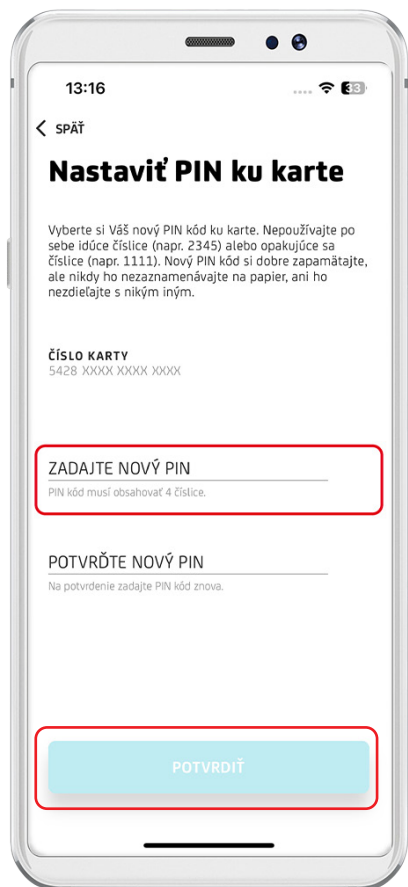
13:16

33

SPÄŤ

Nastaviť PIN ku karte

Vyberte si Váš nový PIN kód ku karte. Nepoužívajte po sebe idúce číslice (napr. 2345) alebo opakujúce sa číslice (napr. 1111). Nový PIN kód si dobre zapamätajte, ale nikdy ho nezaznamenávajte na papier, ani ho nezdieľajte s nikým iným.

ČÍSLO KARTY
5428 XXXX XXXX XXXX

ZADAJTE NOVÝ PIN
PIN kód musí obsahovať 4 číslice.

POTVRĎTE NOVÝ PIN
Na potvrdenie zadajte PIN kód znova.

POTVRDIŤ